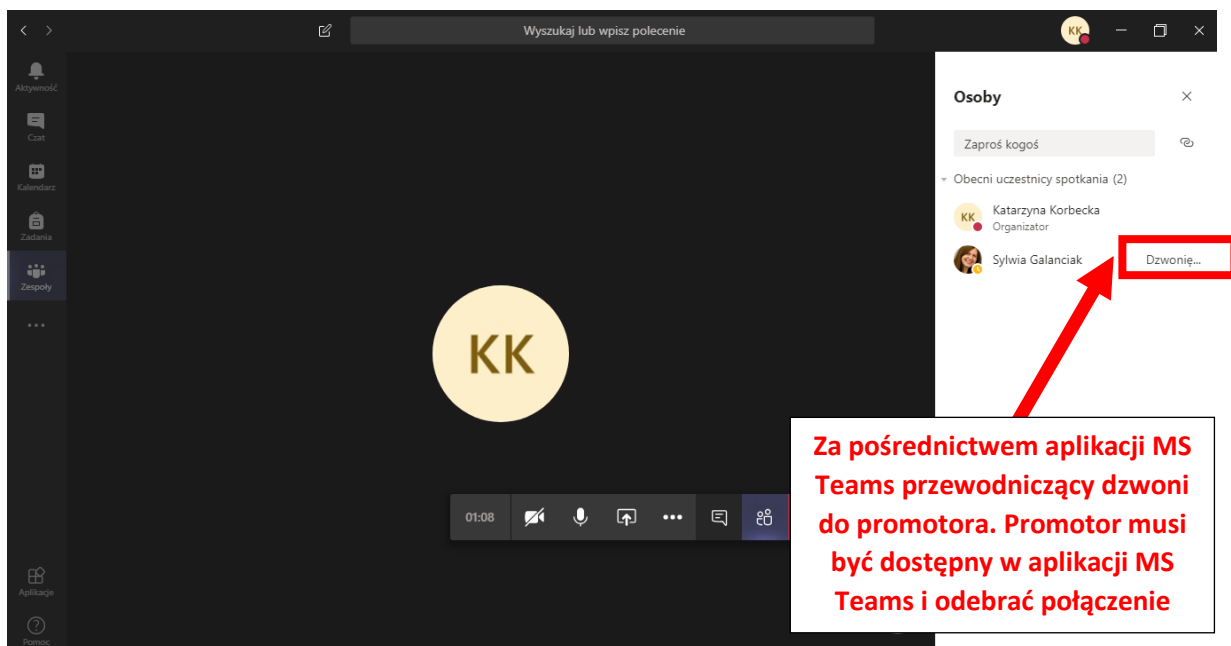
Wyszukaj lub wpisz polecenie

KK

Aktywność

Czat

Kalendarz

Zadania

Zespoły

...

Aplikacje

Pomoc

KK

01:08

Osoby

Zaproś kogoś

Obecni uczestnicy spotkania (2)

KK Katarzyna Korbecka
Organizator

Sylwia Galanciak Dzwonię...

Za pośrednictwem aplikacji MS Teams przewodniczący dzwoni do promotora. Promotor musi być dostępny w aplikacji MS Teams i odebrać połączenie